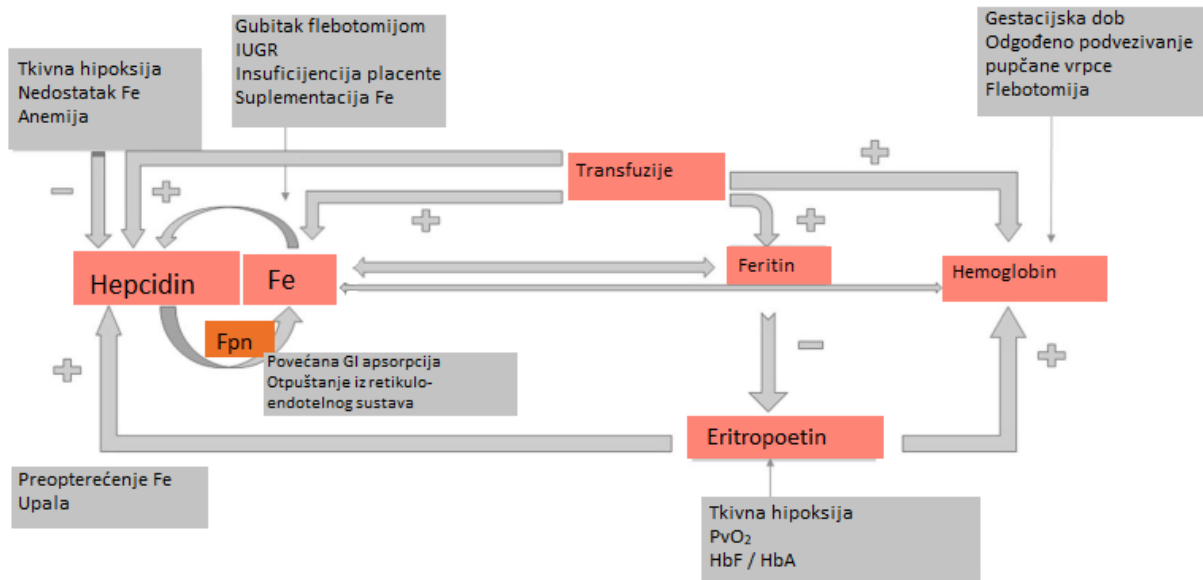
Gubitak flebotomijom
IUGR
Insuficijencija placente
Suplementacija Fe

Gestacijska dob
Odgođeno podvezivanje pupčane vrpce
Flebotomija

Tkivna hipoksija
Nedostatak Fe
Anemija

Transfuzije

+

+

+

–

Hepcidin

Fe

Feritin

Hemoglobin

Fpn

Povećana GI apsorpcija
Otpuštanje iz retikuloendotelnog sustava

–

+

+

Eritropoetin

Preopterećenje Fe
Upala

Tkivna hipoksija
$PvO_2$
HbF / HbA